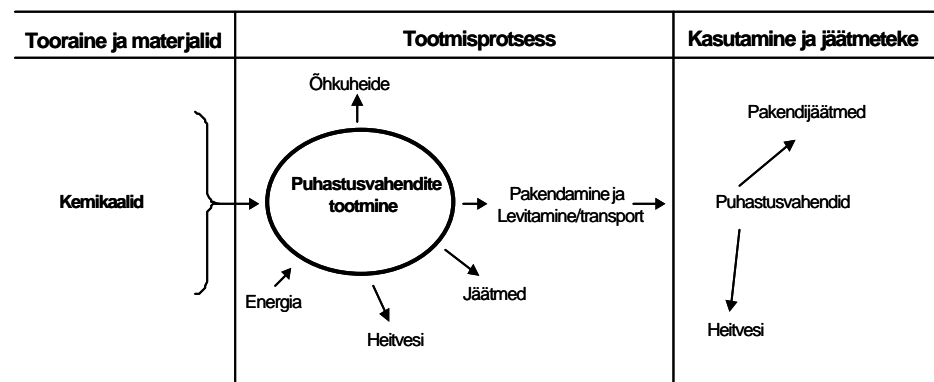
Tooraine ja materjalid

Tootmisprotsess

Kasutamine ja jäätmeteke

Õhkuheide

Kemikaalid

Puhastusvahendite tootmine

Pakendamine ja Levitamine/transport

Energia

Heitvesi

Jäätmed

Pakendijäätmed

Puhastusvahendid

Heitvesi